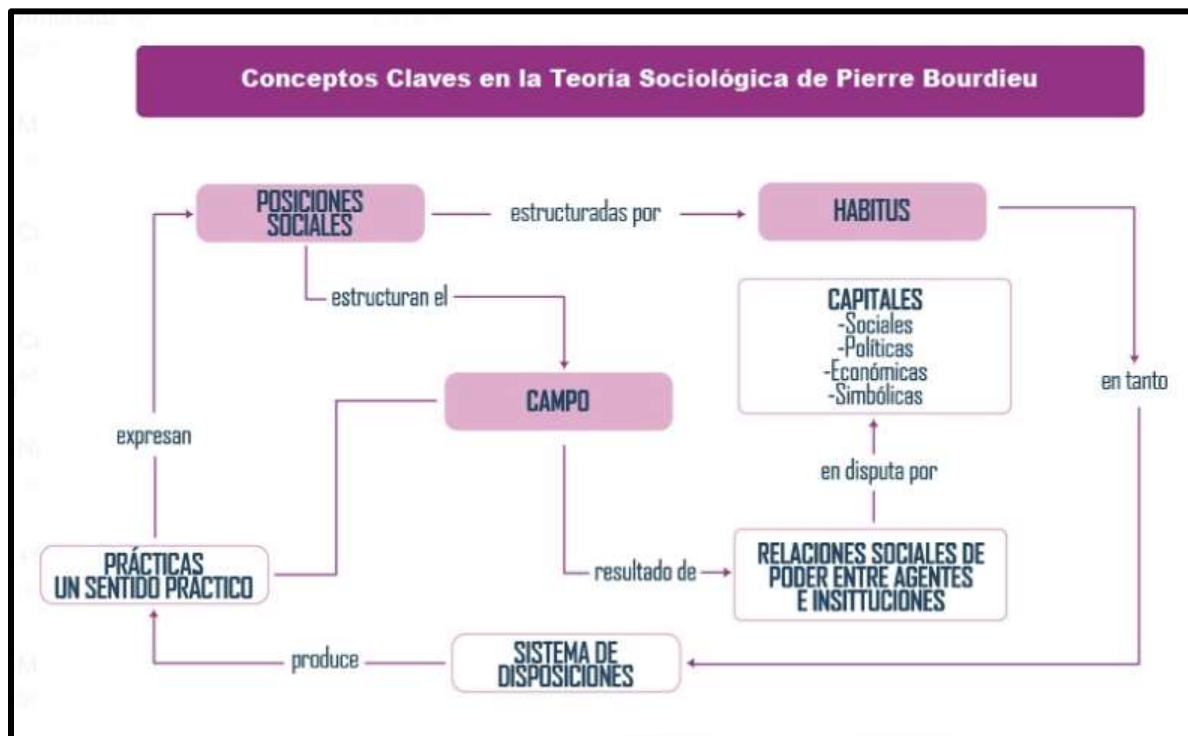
Conceptos Claves en la Teoría Sociológica de Pierre Bourdieu

POSICIONES SOCIALES

estructuradas por

HABITUS

estructuran el

CAPITALES
-Sociales
-Políticas
-Económicas
-Simbólicas

CAMPO

en tanto

expresan

en disputa por

PRÁCTICAS
UN SENTIDO PRACTICO

resultado de

RELACIONES SOCIALES DE PODER ENTRE AGENTES E INSITUCIONES

produce

SISTEMA DE DISPOSICIONES